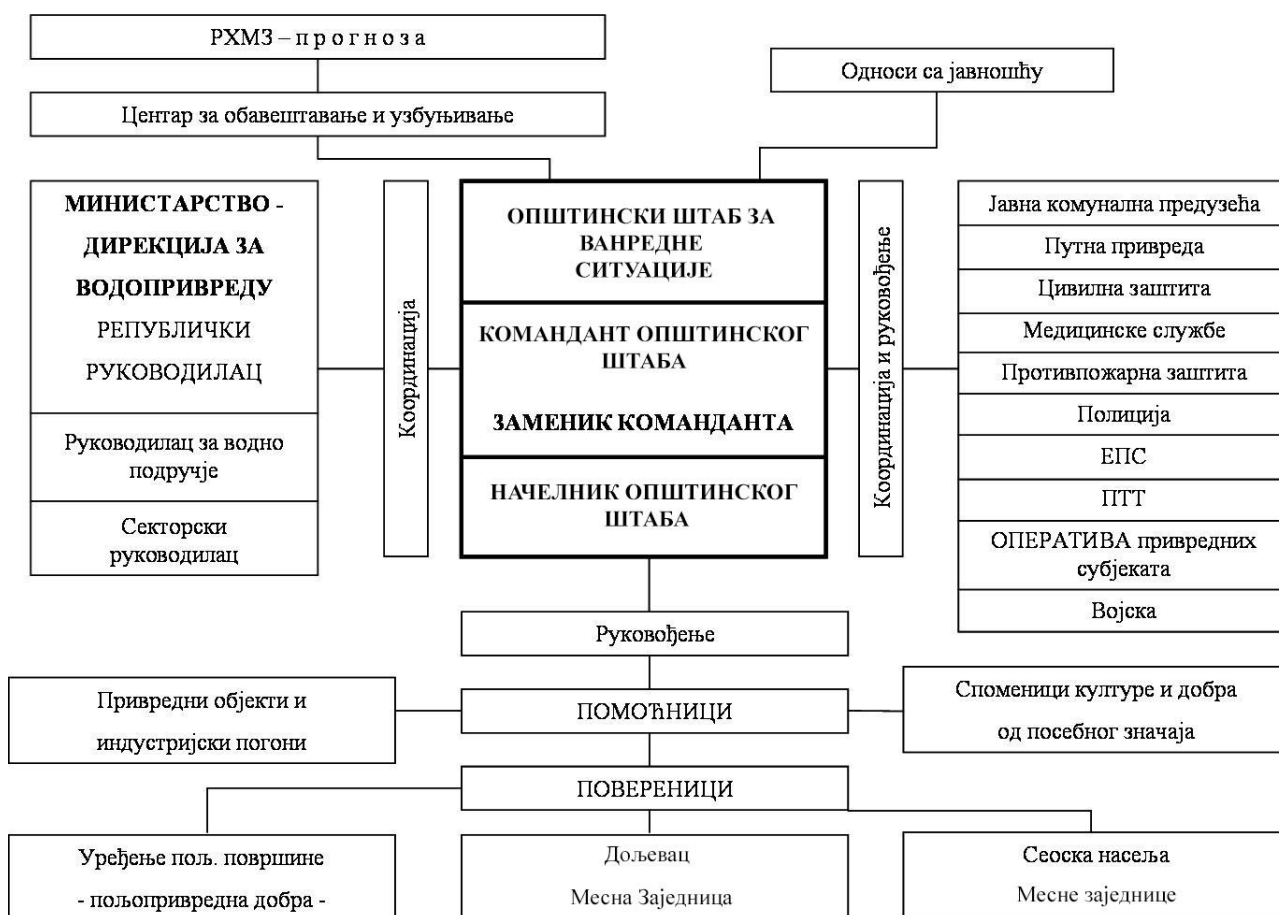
РХМЗ – п р о г н о з а

Центар за обавештавање и узбуњивање

Односи са јавношћу

МИНИСТАРСТВО - ДИРЕКЦИЈА ЗА ВОДОПРИВРЕДУ
РЕПУБЛИЧКИ РУКОВОДИЛАЦ

Руководилац за водно подручје

Секторски руководилац

Координација

ОПШТИНСКИ ШТАБ ЗА ВАНРЕДНЕ СИТУАЦИЈЕ

КОМАНДАНТ ОПШТИНСКОГ ШТАБА

ЗАМЕНИК КОМАНДАНТА

НАЧЕЛНИК ОПШТИНСКОГ ШТАБА

Координација и руковођење

Јавна комунална предузећа

Путна привреда

Цивилна заштита

Медицинске службе

Противпожарна заштита

Полиција

ЕПС

ПТТ

ОПЕРАТИВА привредних субјеката

Војска

Руковођење

Привредни објекти и индустријски погони

ПОМОЋНИЦИ

Споменици културе и добра од посебног значаја

ПОВЕРЕНИЦИ

Уређење пољ. површине - пољопривредна добра -

Дољевац Месна Заједница

Сеоска насеља Месне заједнице